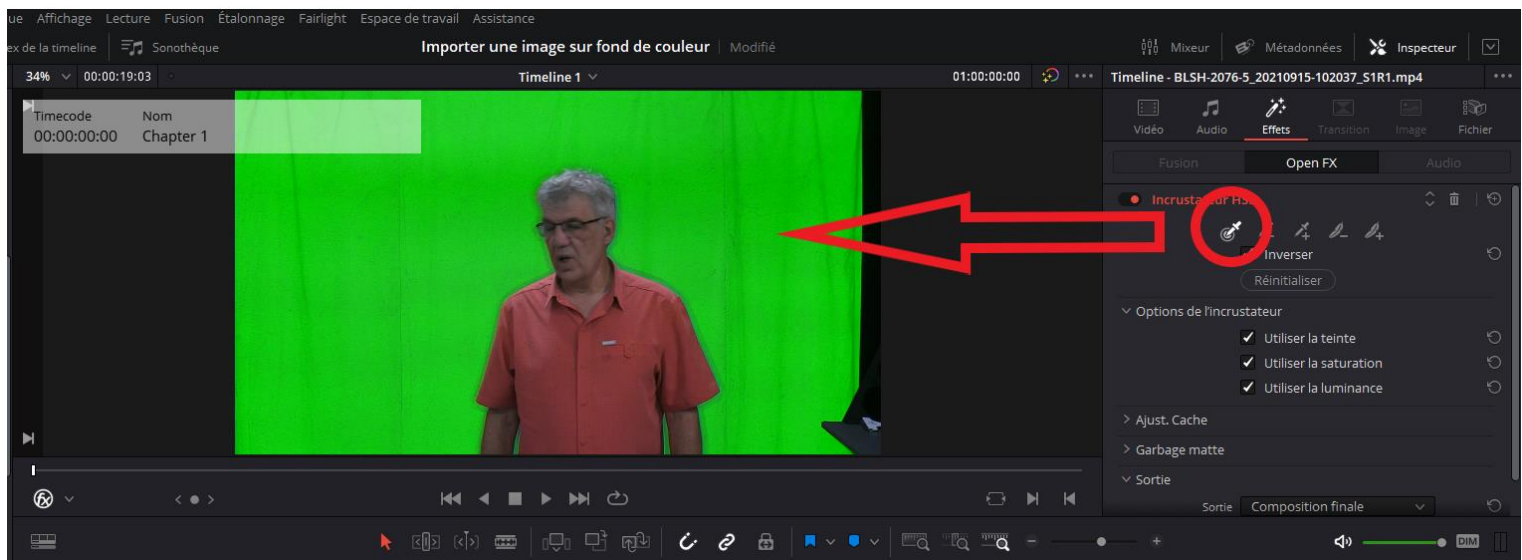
ue Affichage Lecture Fusion Étalonnage Fairlight Espace de travail Assistance

ex de la timeline Sonothèque Importer une image sur fond de couleur Modifié Mixeur Métadonnées Inspecteur

34% 00:00:19:03 Timeline 1 01:00:00:00 Timeline - BLSH-2076-5_20210915-102037_S1R1.mp4

Timecode Nom
00:00:00:00 Chapter 1

Vidéo Audio Effets Transition Image Fichier

Fusion Open FX Audio

Incrustateur HS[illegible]

Inverser

Réinitialiser

Options de l'incrustateur

Utiliser la teinte

Utiliser la saturation

Utiliser la luminance

Ajust. Cache

Garbage matte

Sortie

Sortie Composition finale

DIM